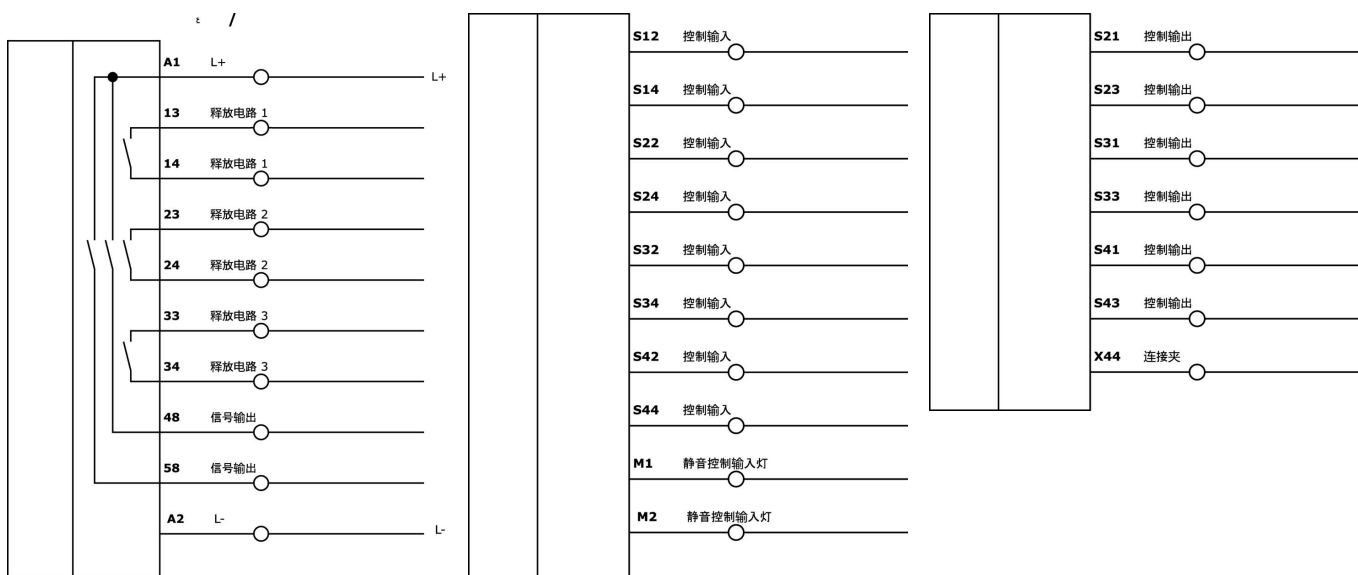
A1 L+ L+
13 释放电路 1
14 释放电路 1
23 释放电路 2
24 释放电路 2
33 释放电路 3
34 释放电路 3
48 信号输出
58 信号输出
A2 L- L-

S12 控制输入
S14 控制输入
S22 控制输入
S24 控制输入
S32 控制输入
S34 控制输入
S42 控制输入
S44 控制输入
M1 静音控制输入灯
M2 静音控制输入灯

S21 控制输出
S23 控制输出
S31 控制输出
S33 控制输出
S41 控制输出
S43 控制输出
X44 连接夹